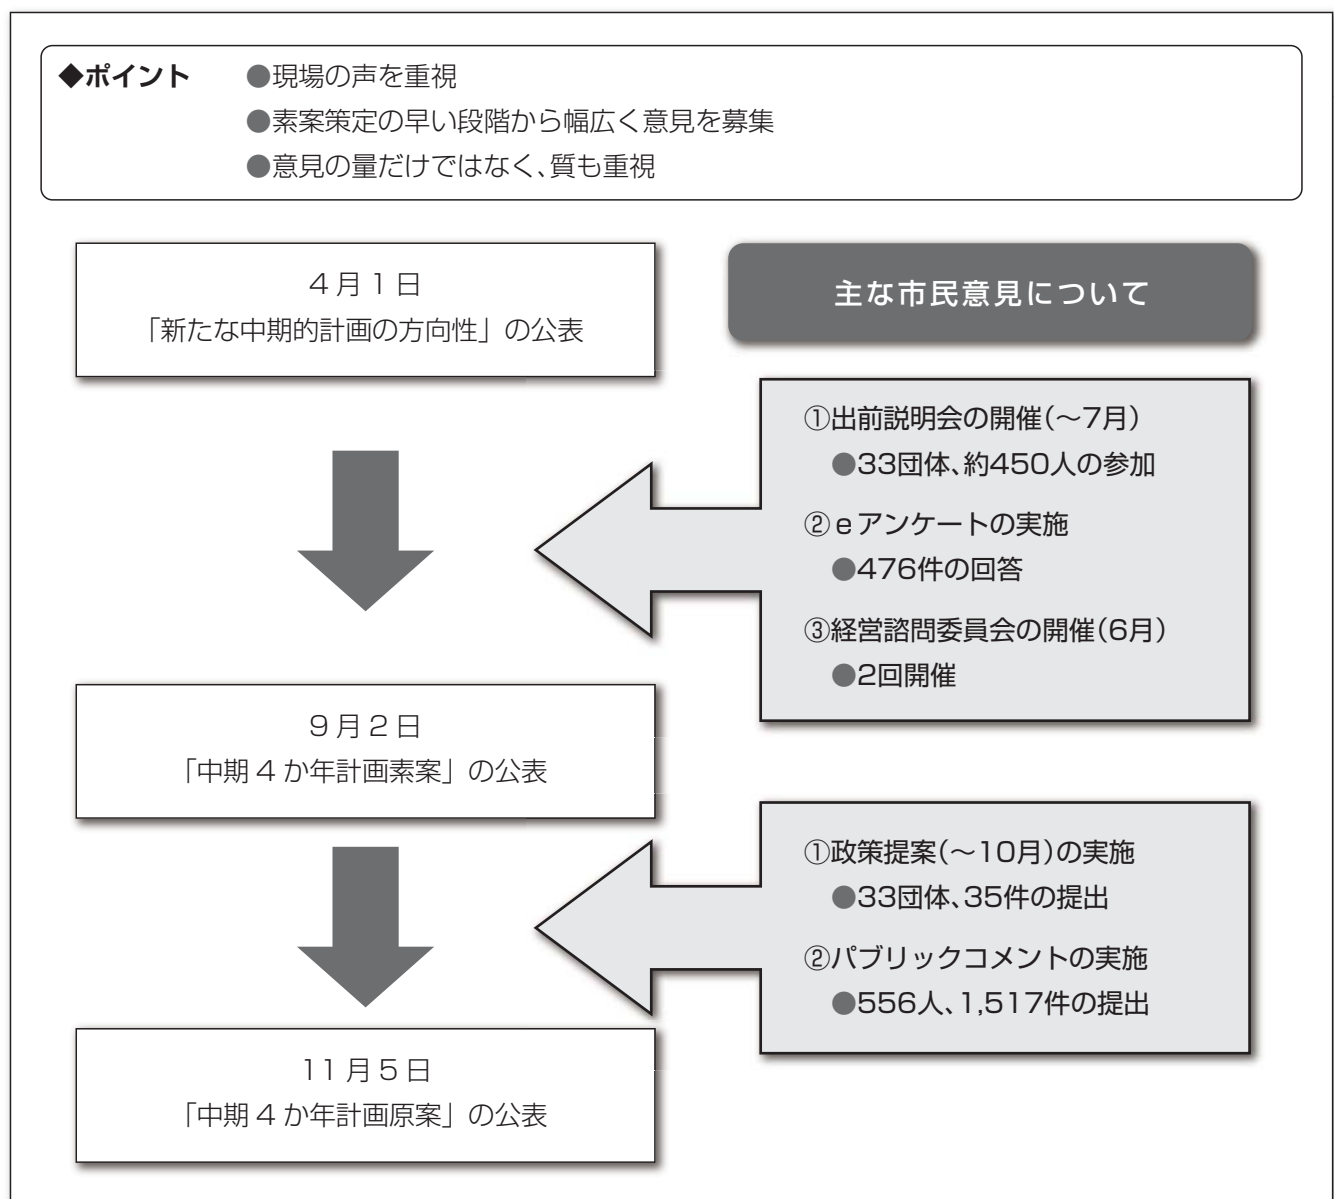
◆ポイント ●現場の声を重視
●素案策定の早い段階から幅広く意見を募集
●意見の量だけではなく、質も重視

4月1日
「新たな中期的計画の方向性」の公表

主な市民意見について

①出前説明会の開催(～7月)
●33団体、約450人の参加
②eアンケートの実施
●476件の回答
③経営諮問委員会の開催(6月)
●2回開催

9月2日
「中期4か年計画素案」の公表

①政策提案(～10月)の実施
●33団体、35件の提出
②パブリックコメントの実施
●556人、1,517件の提出

11月5日
「中期4か年計画原案」の公表